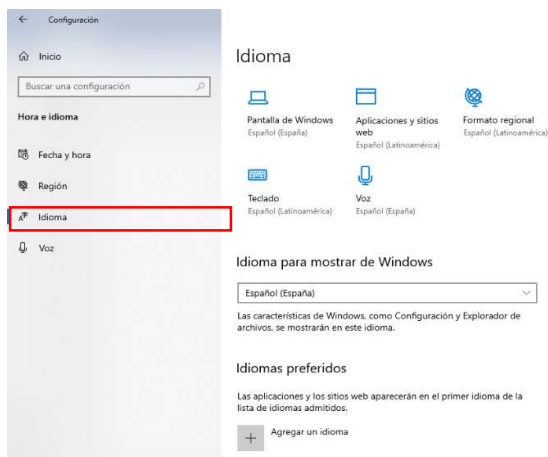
Configuración

Inicio

Buscar una configuración

Hora e idioma

Fecha y hora

Región

Idioma

Voz

Idioma

Pantalla de Windows
Español (España)

Aplicaciones y sitios web
Español (Latinoamérica)

Formato regional
Español (Latinoamérica)

Teclado
Español (Latinoamérica)

Voz
Español (España)

Idioma para mostrar de Windows

Español (España)

Las características de Windows, como Configuración y Explorador de archivos, se mostrarán en este idioma.

Idiomas preferidos

Las aplicaciones y los sitios web aparecerán en el primer idioma de la lista de idiomas admitidos.

Agregar un idioma